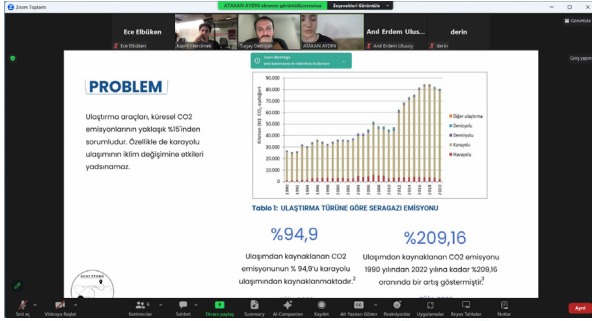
Zoom Toplantı

ATAKAN AYDIN ekranı görüntülüyorsunuz   Seçenekleri Görüntüle

Ece Elbüken   Anıl Erdem Ulus...   derin

Ece Elbüken   Kerim Efecikmek   Tugay Demirçin   ATAKAN AYDIN   Anıl Erdem Ulusoy   derin

Görünüm

Giriş yapın

PROBLEM

Ulaştırma araçları, küresel CO2 emisyonlarının yaklaşık %15'inden sorumludur. Özellikle de karayolu ulaşımının iklim değişimine etkileri yadsınamaz.

Kiloton (kt) $CO_2$ eşdeğeri

90.000
80.000
70.000
60.000
50.000
40.000
30.000
20.000
10.000
0

1990 1992 1994 1996 1998 2000 2002 2004 2006 2008 2010 2012 2014 2016 2018 2020 2022

Diğer ulaştırma
Denizyolu
Demiryolu
Karayolu
Havayolu

Tablo 1: ULAŞTIRMA TÜRÜNE GÖRE SERAGAZI EMİSYONU

%94,9

Ulaşımdan kaynaklanan CO2 emisyonunun % 94,9'u karayolu ulaşımından kaynaklanmaktadır.$^2$

%209,16

Ulaşımdan kaynaklanan CO2 emisyonu 1990 yılından 2022 yılına kadar %209,16 oranında bir artış göstermiştir.$^3$

Sesi aç   Videoyu Başlat   Katılımcılar   Sohbet   Ekranı paylaş   Summary   AI Companion   Kaydet   Alt Yazıları Göster   Reaksiyonlar   Uygulamalar   Beyaz Tahtalar   Notlar   Ayrıl